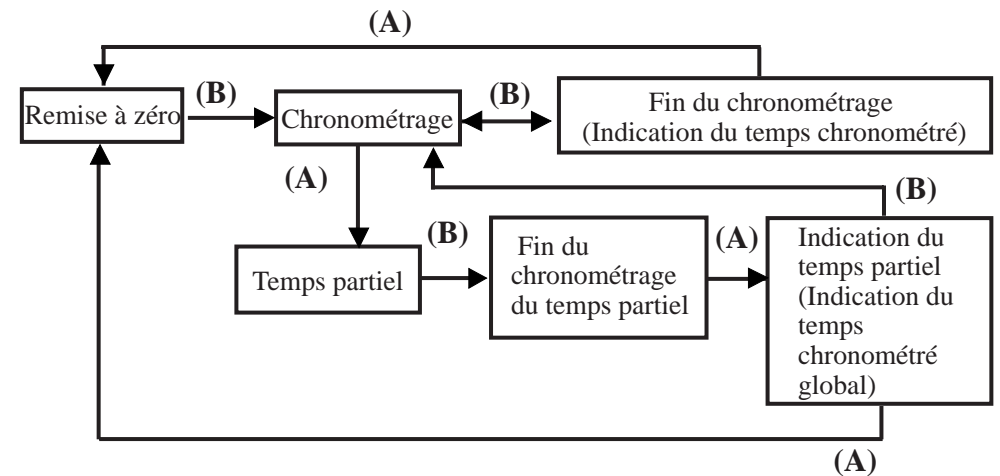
(A)

Remise à zéro

(B)

Chronométrage

(B)

Fin du chronométrage (Indication du temps chronométré)

(A)

(B)

(B)

Temps partiel

Fin du chronométrage du temps partiel

(A)

Indication du temps partiel (Indication du temps chronométré global)

(A)